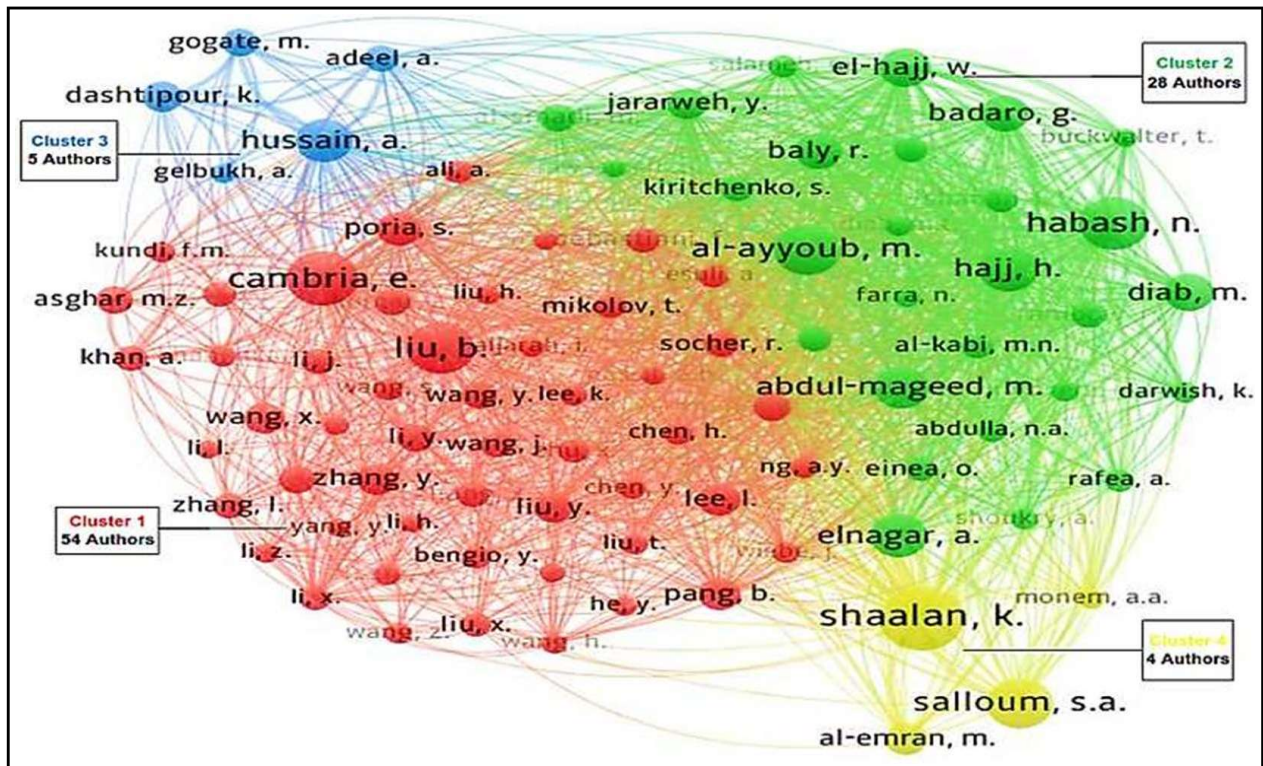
gogate, m.
adeel, a.
dashtipour, k.
Cluster 3
5 Authors
hussain, a.
gelbukh, a.
ali, a.
salameh
el-hajj, w.
Cluster 2
28 Authors
jararweh, y.
badaro, g.
buckwalter, t.
baly, r.
kiritchenko, s.
poria, s.
kundi, f.m.
al-ayyoub, m.
habash, n.
cambria, e.
esuli, a.
hajj, h.
asghar, m.z.
liu, h.
mikolov, t.
farra, n.
diab, m.
liu, b.
khan, a.
li, j.
socher, r.
al-kabi, m.n.
abdul-mageed, m.
wang, y.
lee, k.
darwish, k.
wang, x.
li, y.
wang, j.
chen, h.
abdulla, n.a.
li, l.
ng, a.y.
einea, o.
zhang, y.
rafea, a.
chen, y.
lee, l.
zhang, l.
liu, y.
Cluster 1
54 Authors
yang, y.
li, h.
shoukry, a.
elnagar, a.
li, z.
bengio, y.
liu, t.
li, x.
pang, b.
he, y.
monem, a.a.
liu, x.
wang, z.
wang, h.
shaalan, k.
Cluster 4
4 Authors
salloum, s.a.
al-emran, m.